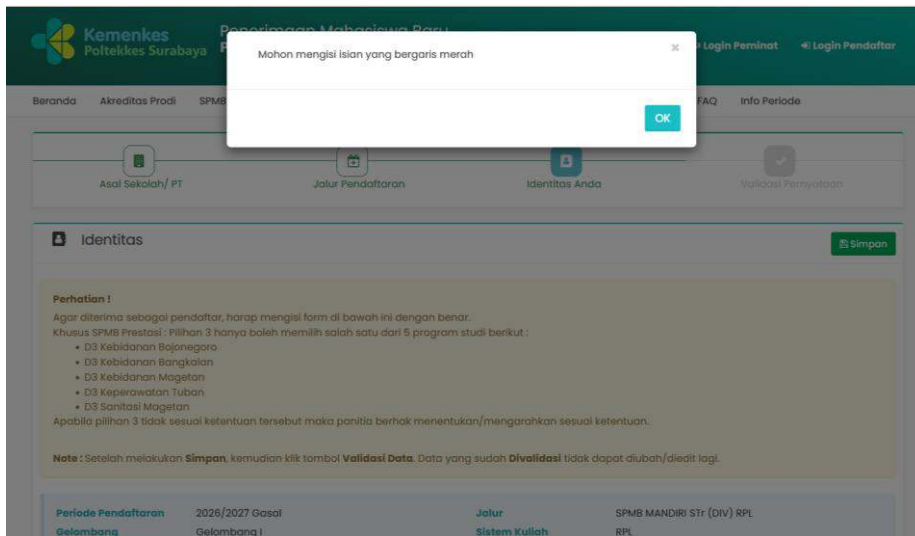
Kemenkes
Poltekkes Surabaya

Penerimaan Mahasiswa Baru

Login Peminat
Login Pendaftar

Beranda
Akreditas Prodi
SPMB
FAQ
Info Periode

Mohon mengisi isian yang bergaris merah

×

OK

Asal Sekolah/ PT
Jalur Pendaftaran
Identitas Anda
Validasi Pernyataan

Identitas

Simpan

Perhatian !
Agar diterima sebagai pendaftar, harap mengisi form di bawah ini dengan benar.
Khusus SPMB Prestasi : Pilihan 3 hanya boleh memilih salah satu dari 5 program studi berikut :
• D3 Kebidanan Bojonegoro
• D3 Kebidanan Bangkalan
• D3 Kebidanan Magetan
• D3 Keperawatan Tuban
• D3 Sanitasi Magetan
Apabila pilihan 3 tidak sesuai ketentuan tersebut maka panitia berhak menentukan/mengarahkan sesuai ketentuan.

Note : Setelah melakukan Simpan, kemudian klik tombol Validasi Data. Data yang sudah Divalidasi tidak dapat diubah/diedit lagi.

| Periode Pendaftaran | 2026/2027 Gasal | Jalur | SPMB MANDIRI STr (DIV) RPL |
|---|---|---|---|
| Gelombang | Gelombang I | Sistem Kuliah | RPL |